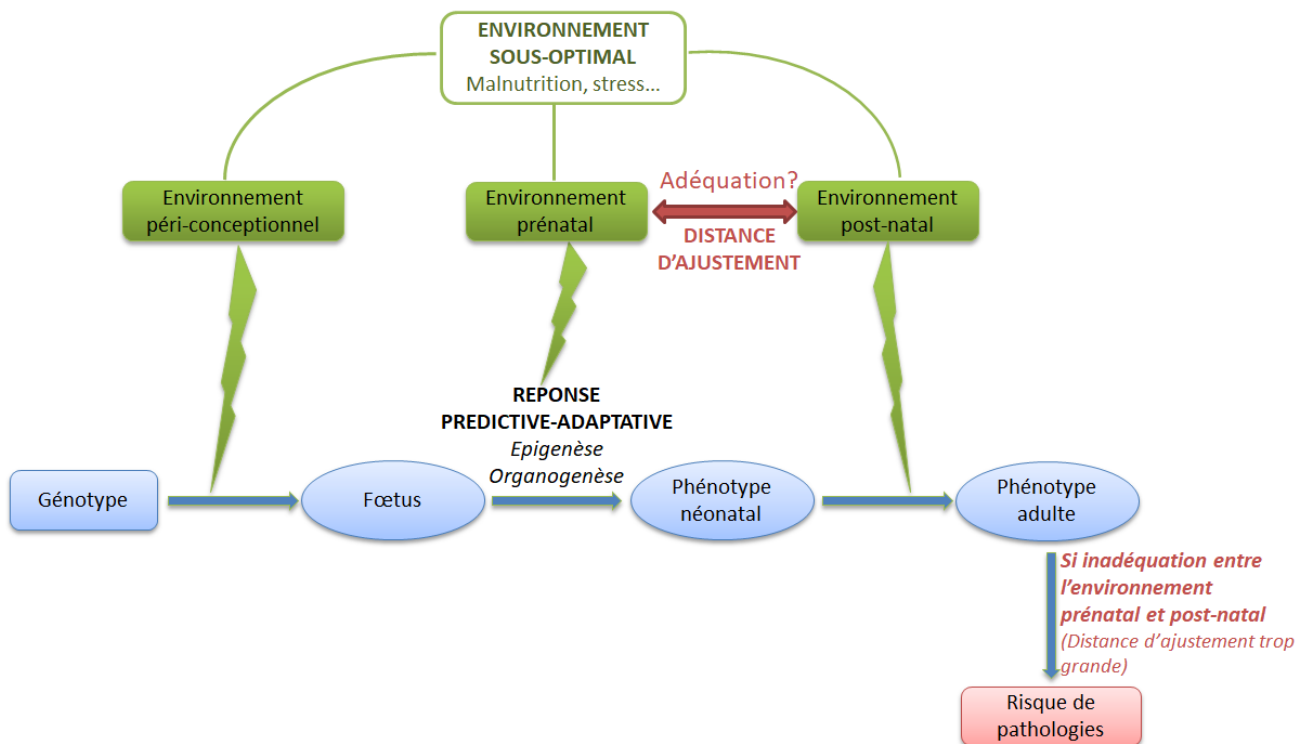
ENVIRONNEMENT SOUS-OPTIMAL
Malnutrition, stress...

Environnement péri-conceptionnel

Environnement prénatal

Adéquation?

DISTANCE D'AJUSTEMENT

Environnement post-natal

REPONSE PREDICTIVE-ADAPTATIVE
Epigenèse
Organogenèse

Génotype

Fœtus

Phénotype néonatal

Phénotype adulte

Si inadéquation entre l'environnement prénatal et post-natal
(Distance d'ajustement trop grande)

Risque de pathologies